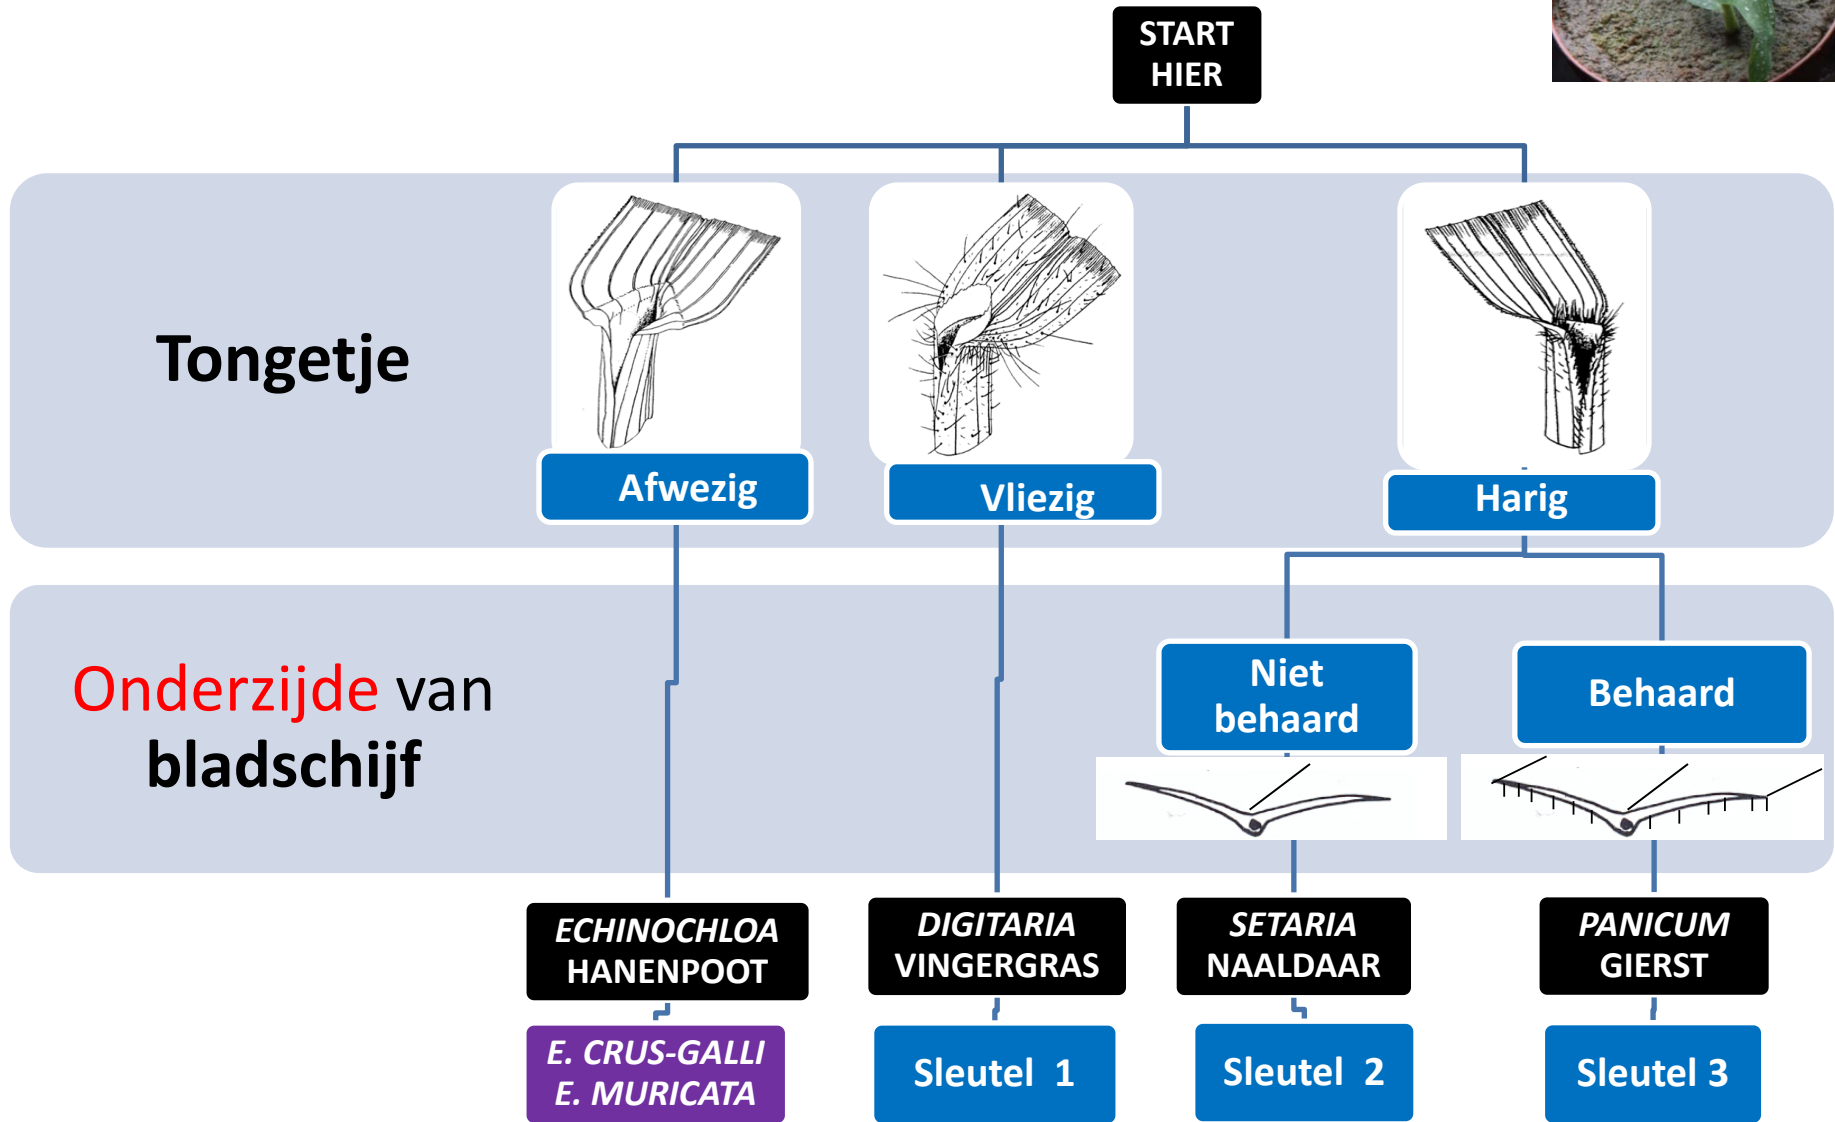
START HIER

Tongetje

Afwezig

Vliezig

Harig

Onderzijde van bladschijf

Niet behaard

Behaard

ECHINOCHLOA HANENPOOT

DIGITARIA VINGERGRAS

SETARIA NAALDAAR

PANICUM GIERST

E. CRUS-GALLI E. MURICATA

Sleutel 1

Sleutel 2

Sleutel 3